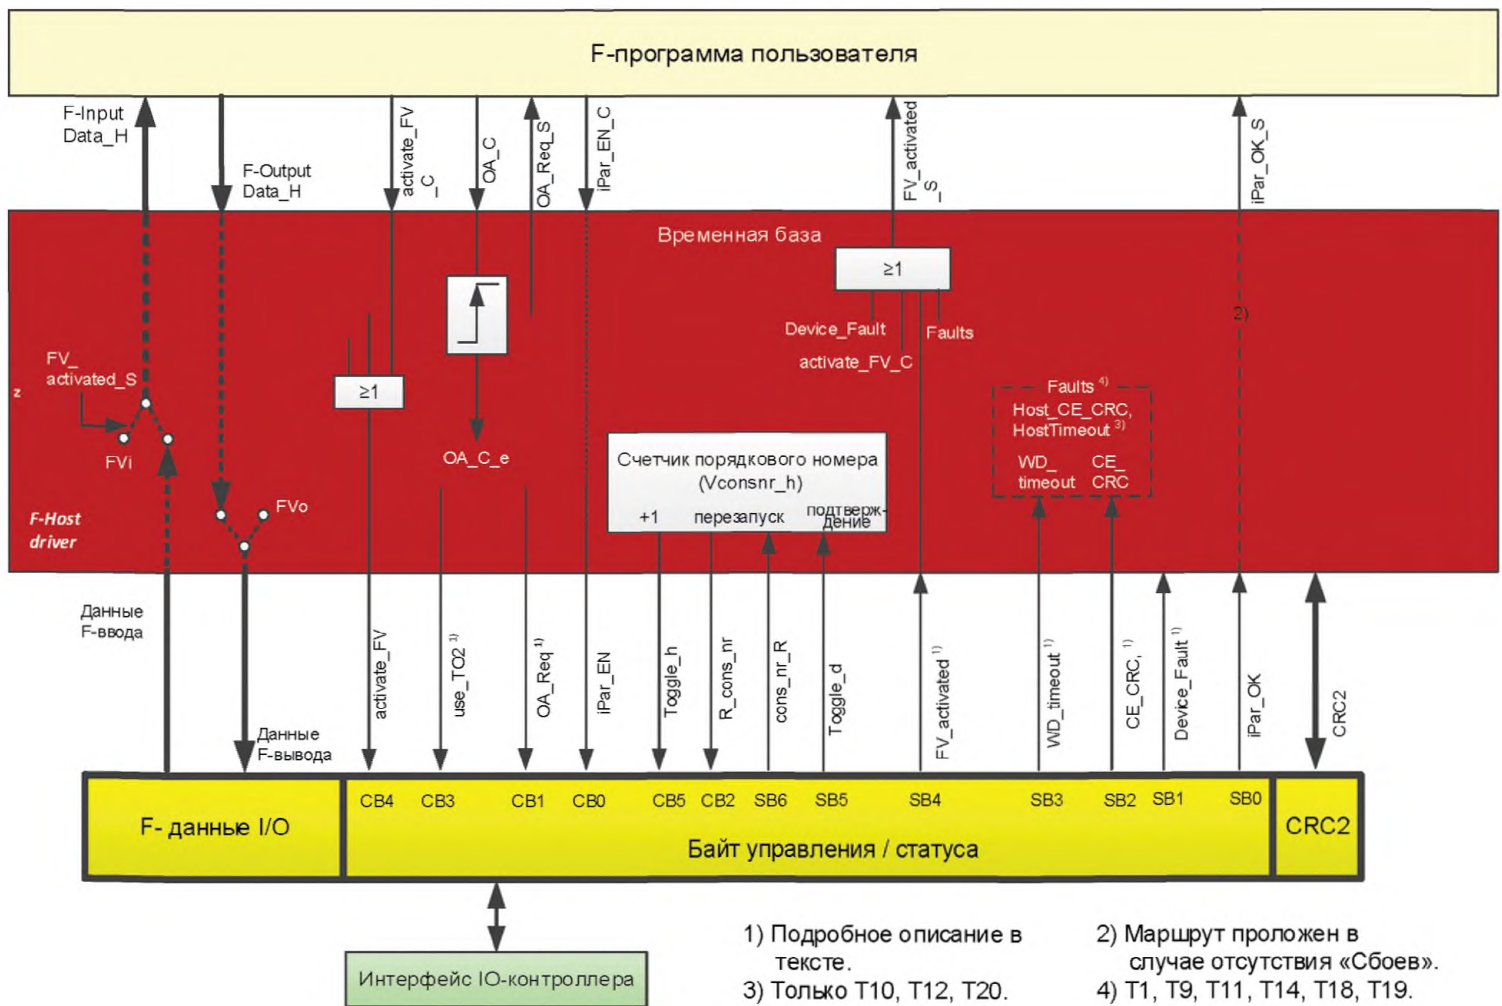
F-программа пользователя

F-Input Data_H

F-Output Data_H

activate_FV_C

OA_C

OA_Req_S

iPar_EN_C

FV_activated_S

iPar_OK_S

Временная база

≥1

Device_Fault

Faults

activate_FV_C

2)

FV_activated_S

z

FVi

≥1

OA_C_e

Faults $^{4)}$
Host_CE_CRC, HostTimeout $^{3)}$
WD_timeout
CE_CRC

Счетчик порядкового номера (Vconsnr_h)

+1

перезапуск

подтверждение

FVo

F-Host driver

Данные F-ввода

Данные F-вывода

activate_FV

use_TO2 $^{3)}$

OA_Req $^{1)}$

iPar_EN

Toggle_h

R_cons_nr

cons_nr_R

Toggle_d

FV_activated $^{1)}$

WD_timeout $^{1)}$

CE_CRC, $^{1)}$

Device_Fault $^{1)}$

iPar_OK

CRC2

F- данные I/O

CB4 CB3 CB1 CB0 CB5 CB2 SB6 SB5 SB4 SB3 SB2 SB1 SB0

Байт управления / статуса

CRC2

Интерфейс IO-контроллера

1) Подробное описание в тексте.

3) Только T10, T12, T20.

2) Маршрут проложен в случае отсутствия «Сбоев».

4) T1, T9, T11, T14, T18, T19.